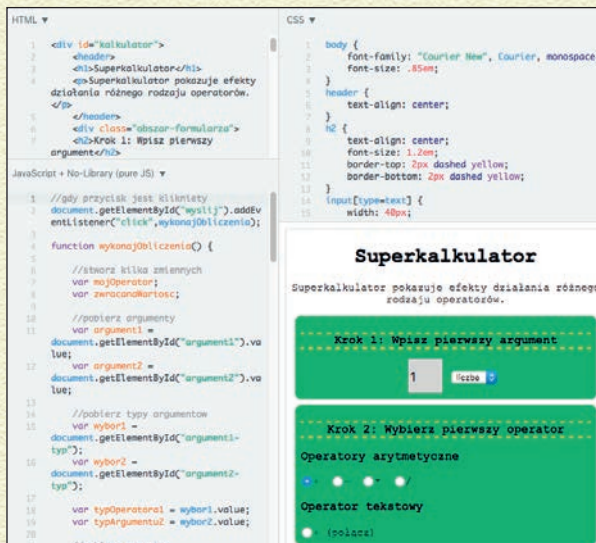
HTML ▾

1 <div id="kalkulator">
2 <header>
3 <h1>Superkalkulator</h1>
4 <p>Superkalkulator pokazuje efekty działania różnego rodzaju operatorów.
</p>
5 </header>
6 <div class="obszar-formularza">
7 <h2>Krok 1: Wpisz pierwszy argument</h2>

CSS ▾

1 body {
2 font-family: "Courier New", Courier, monospace;
3 font-size: .85em;
4 }
5 header {
6 text-align: center;
7 }
8 h2 {
9 text-align: center;
10 font-size: 1.2em;
11 border-top: 2px dashed yellow;
12 border-bottom: 2px dashed yellow;
13 }
14 input[type=text] {
15 width: 40px;

JavaScript + No-Library (pure JS) ▾

1 //gdy przycisk jest kliknięty
2 document.getElementById("wyslij").addEventListener("click",wykonajObliczenia);
3
4 function wykonajObliczenia() {
5
6 //stwórz kilka zmiennych
7 var mojOperator;
8 var zwracanaWartosc;
9
10 //pobierz argumenty
11 var argument1 = document.getElementById("argument1").value;
12 var argument2 = document.getElementById("argument2").value;
13
14 //pobierz typy argumentów
15 var wybor1 = document.getElementById("argument1-typ");
16 var wybor2 = document.getElementById("argument2-typ");
17
18 var typOperatora1 = wybor1.value;
19 var typArgumentu2 = wybor2.value;

Superkalkulator

Superkalkulator pokazuje efekty działania różnego rodzaju operatorów.

Krok 1: Wpisz pierwszy argument

1 liczba

Krok 2: Wybierz pierwszy operator

Operatory arytmetyczne

+ - * /

Operator tekstowy

(połącz)